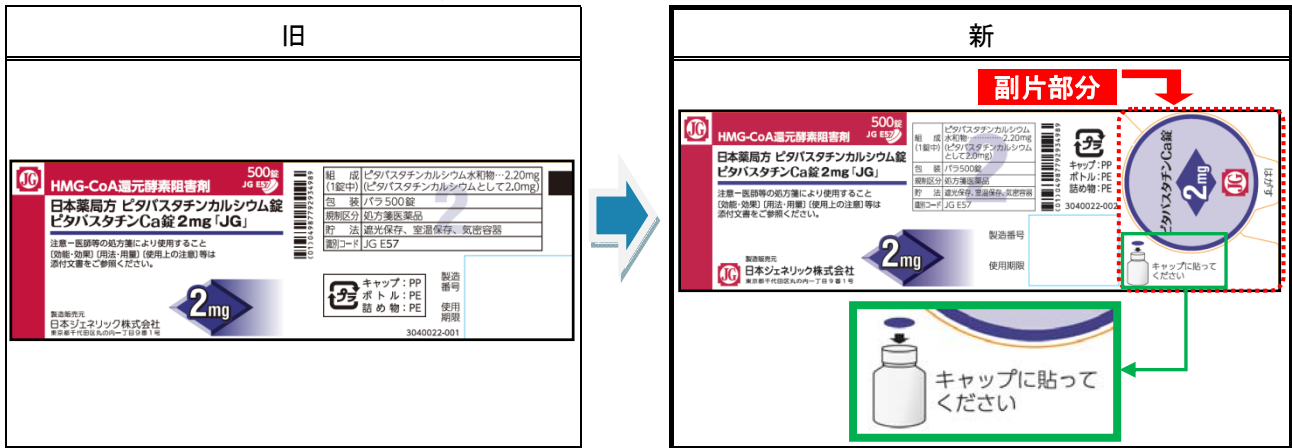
旧

JG HMG-CoA還元酵素阻害剤 500錠 JG E57

日本薬局方 ピタバスタチンカルシウム錠
ピタバスタチンCa錠2mg「JG」

注意ー医師等の処方箋により使用すること
[効能・効果][用法・用量][使用上の注意]等は
添付文書をご参照ください。

2mg

製造販売元
日本ジェネリック株式会社
東京都千代田区丸の内一丁目9番1号

| 組　成 (1錠中) | ピタバスタチンカルシウム水和物…2.20mg (ピタバスタチンカルシウムとして2.0mg) |
|---|---|
| 包　装 | バラ500錠 |
| 規制区分 | 処方箋医薬品 |
| 貯　法 | 遮光保存、室温保存、気密容器 |
| 識別コード | JG E57 |

(01)04987792934989

プラ
キャップ：PP
ボトル：PE
詰め物：PE

製造番号

使用期限

3040022-001

新

副片部分

JG HMG-CoA還元酵素阻害剤 500錠 JG E57

日本薬局方 ピタバスタチンカルシウム錠
ピタバスタチンCa錠2mg「JG」

注意ー医師等の処方箋により使用すること
[効能・効果][用法・用量][使用上の注意]等は
添付文書をご参照ください。

2mg

製造販売元
日本ジェネリック株式会社
東京都千代田区丸の内一丁目9番1号

| 組　成 (1錠中) | ピタバスタチンカルシウム水和物…2.20mg (ピタバスタチンカルシウムとして2.0mg) |
|---|---|
| 包　装 | バラ500錠 |
| 規制区分 | 処方箋医薬品 |
| 貯　法 | 遮光保存、室温保存、気密容器 |
| 識別コード | JG E57 |

(01)04987792934989

プラ
キャップ：PP
ボトル：PE
詰め物：PE

3040022-002

製造番号

使用期限

ピタバスタチンCa錠
2mg
JG

キャップに貼って
ください

キャップに貼って
ください